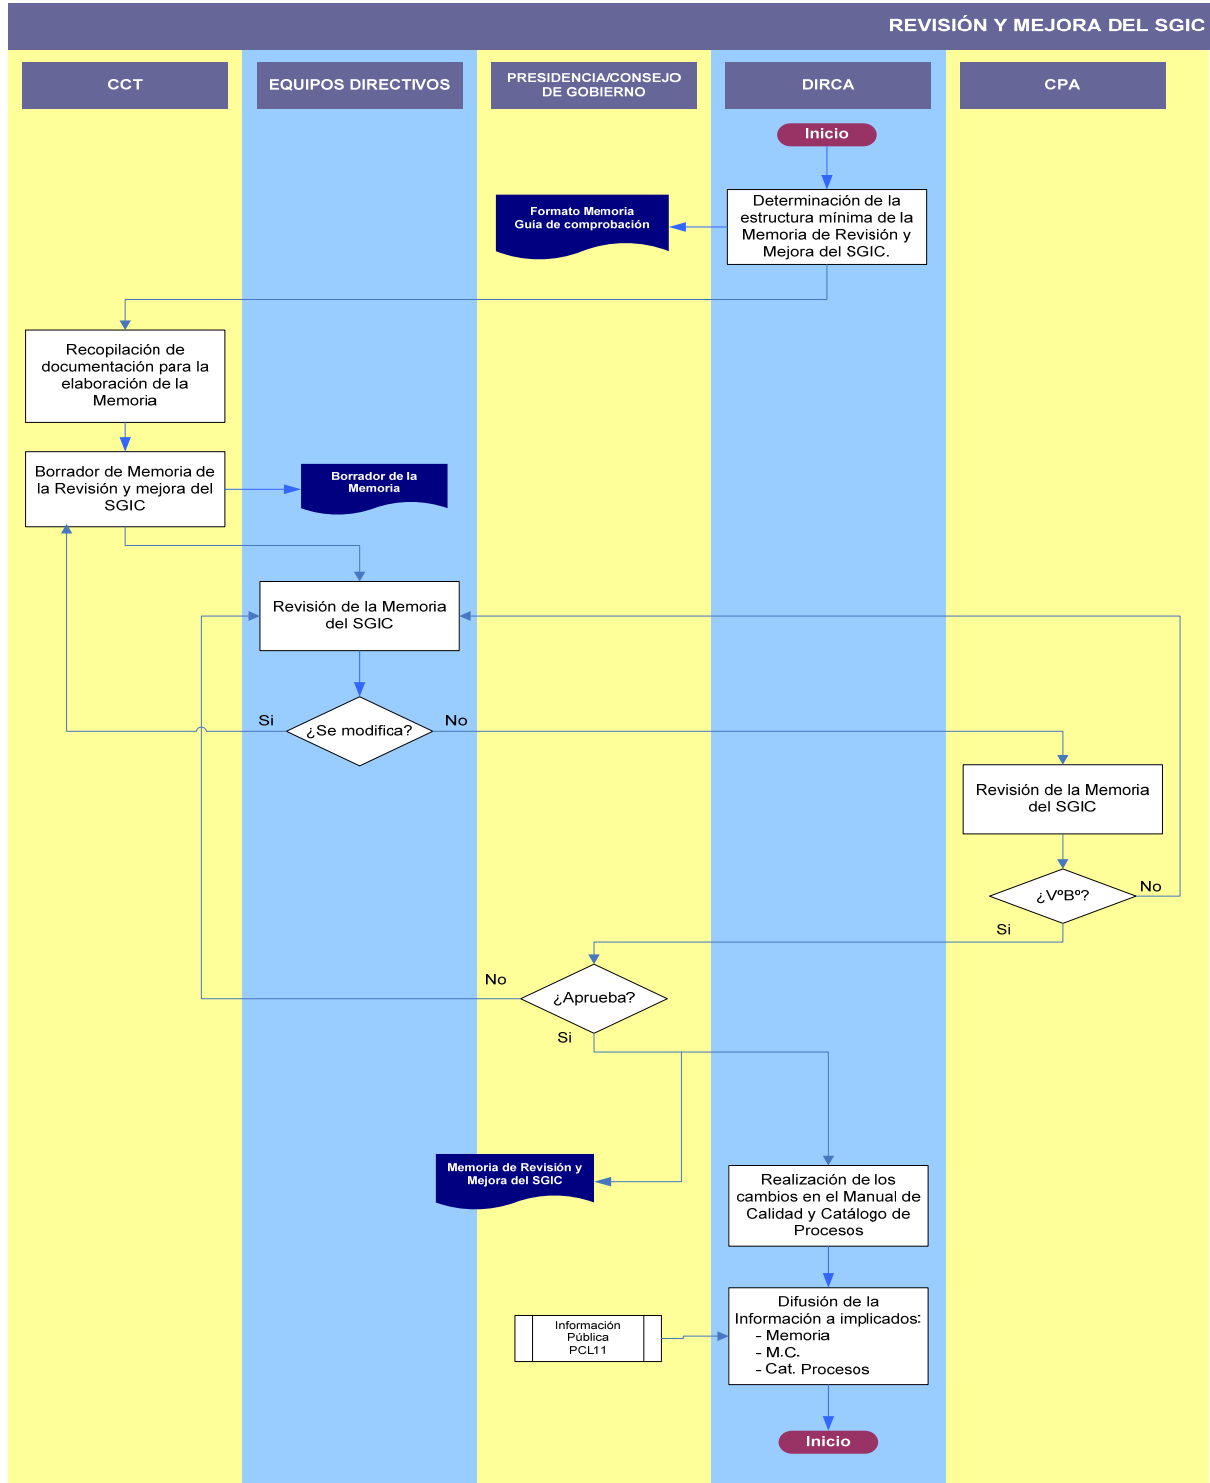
REVISIÓN Y MEJORA DEL SGIC

CCT

EQUIPOS DIRECTIVOS

PRESIDENCIA/CONSEJO DE GOBIERNO

DIRCA

CPA

Inicio

Determinación de la estructura mínima de la Memoria de Revisión y Mejora del SGIC.

Formato Memoria Guía de comprobación

Recopilación de documentación para la elaboración de la Memoria

Borrador de Memoria de la Revisión y mejora del SGIC

Borrador de la Memoria

Revisión de la Memoria del SGIC

Si

¿Se modifica?

No

Revisión de la Memoria del SGIC

¿VºBº?

No

Si

No

¿Aprueba?

Si

Memoria de Revisión y Mejora del SGIC

Realización de los cambios en el Manual de Calidad y Catálogo de Procesos

Información Pública PCL11

Difusión de la Información a implicados:
- Memoria
- M.C.
- Cat. Procesos

Inicio